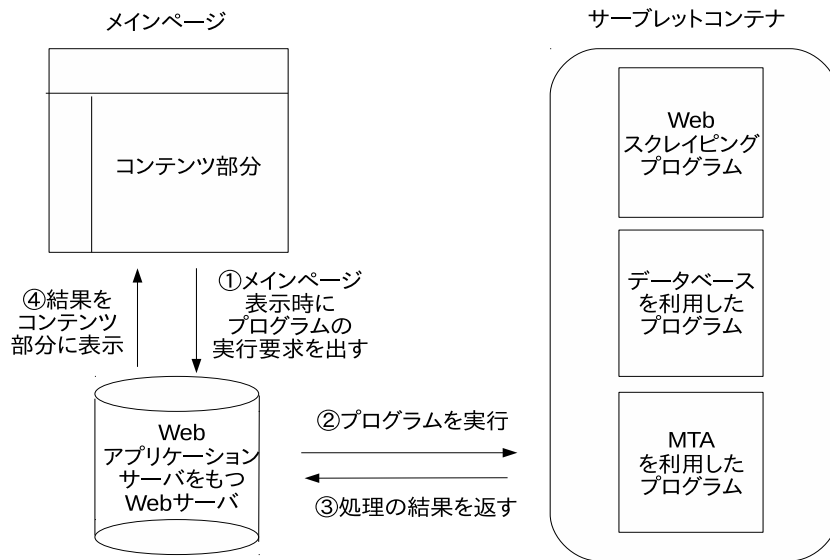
メインページ

コンテンツ部分

④結果を
コンテンツ
部分に表示

①メインページ
表示時に
プログラムの
実行要求を出す

Web
アプリケーション
サーバをもつ
Webサーバ

②プログラムを実行

③処理の結果を返す

サーブレットコンテナ

Web
スクレイピング
プログラム

データベース
を利用した
プログラム

MTA
を利用した
プログラム